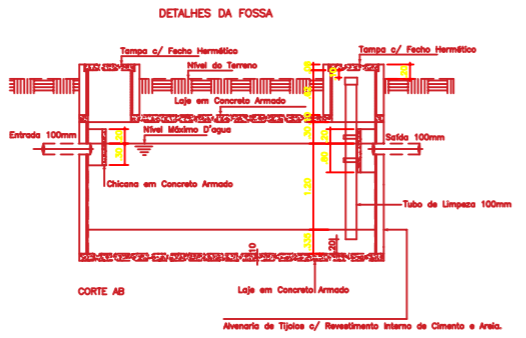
DETALHES DA FOSSA

Tampa c/ Fecho Hermético

Tampa c/ Fecho Hermético

Nível do Terreno

Laje em Concreto Armado

Entrada 100mm

Nível Máximo D'agua

Saída 100mm

Chicana em Concreto Armado

Tubo de Limpeza 100mm

1.20

10

CORTE AB

Laje em Concreto Armado

Alvenaria de Tijolos c/ Revestimento Interno de Cimento e Areia.